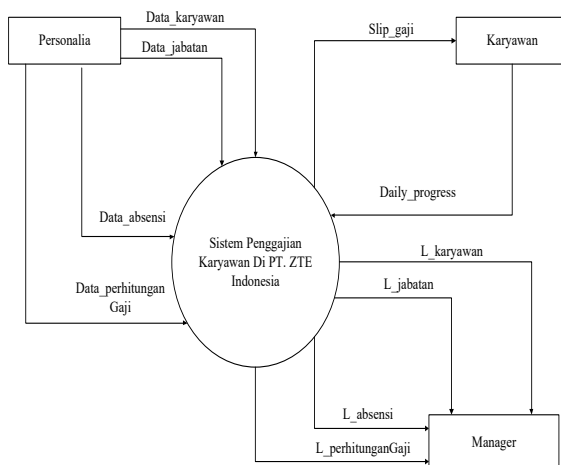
Personalia

Data_karyawan

Data_jabatan

Slip_gaji

Karyawan

Daily_progress

Data_absensi

Sistem Penggajian Karyawan Di PT. ZTE Indonesia

L_karyawan

L_jabatan

Data_perhitungan Gaji

L_absensi

L_perhitunganGaji

Manager